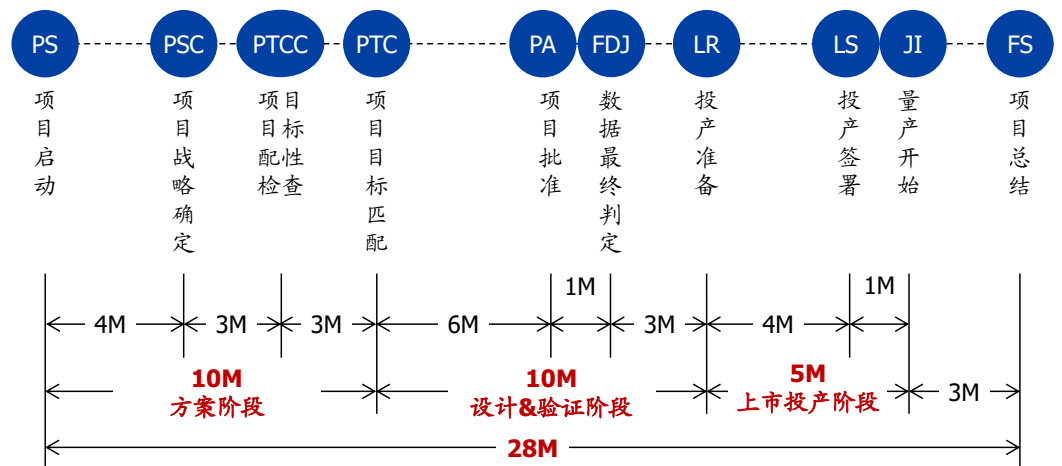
PS
项目启动

PSC
项目战略确定

PTCC
项目配检
目标性查

PTC
项目目标匹配

PA
项目批准

FDJ
数据最终判定

LR
投产准备

LS
投产签署

JI
量产开始

FS
项目总结

4M 3M 3M 6M 1M 3M 4M 1M

10M
方案阶段

10M
设计&验证阶段

5M
上市投产阶段

3M

28M